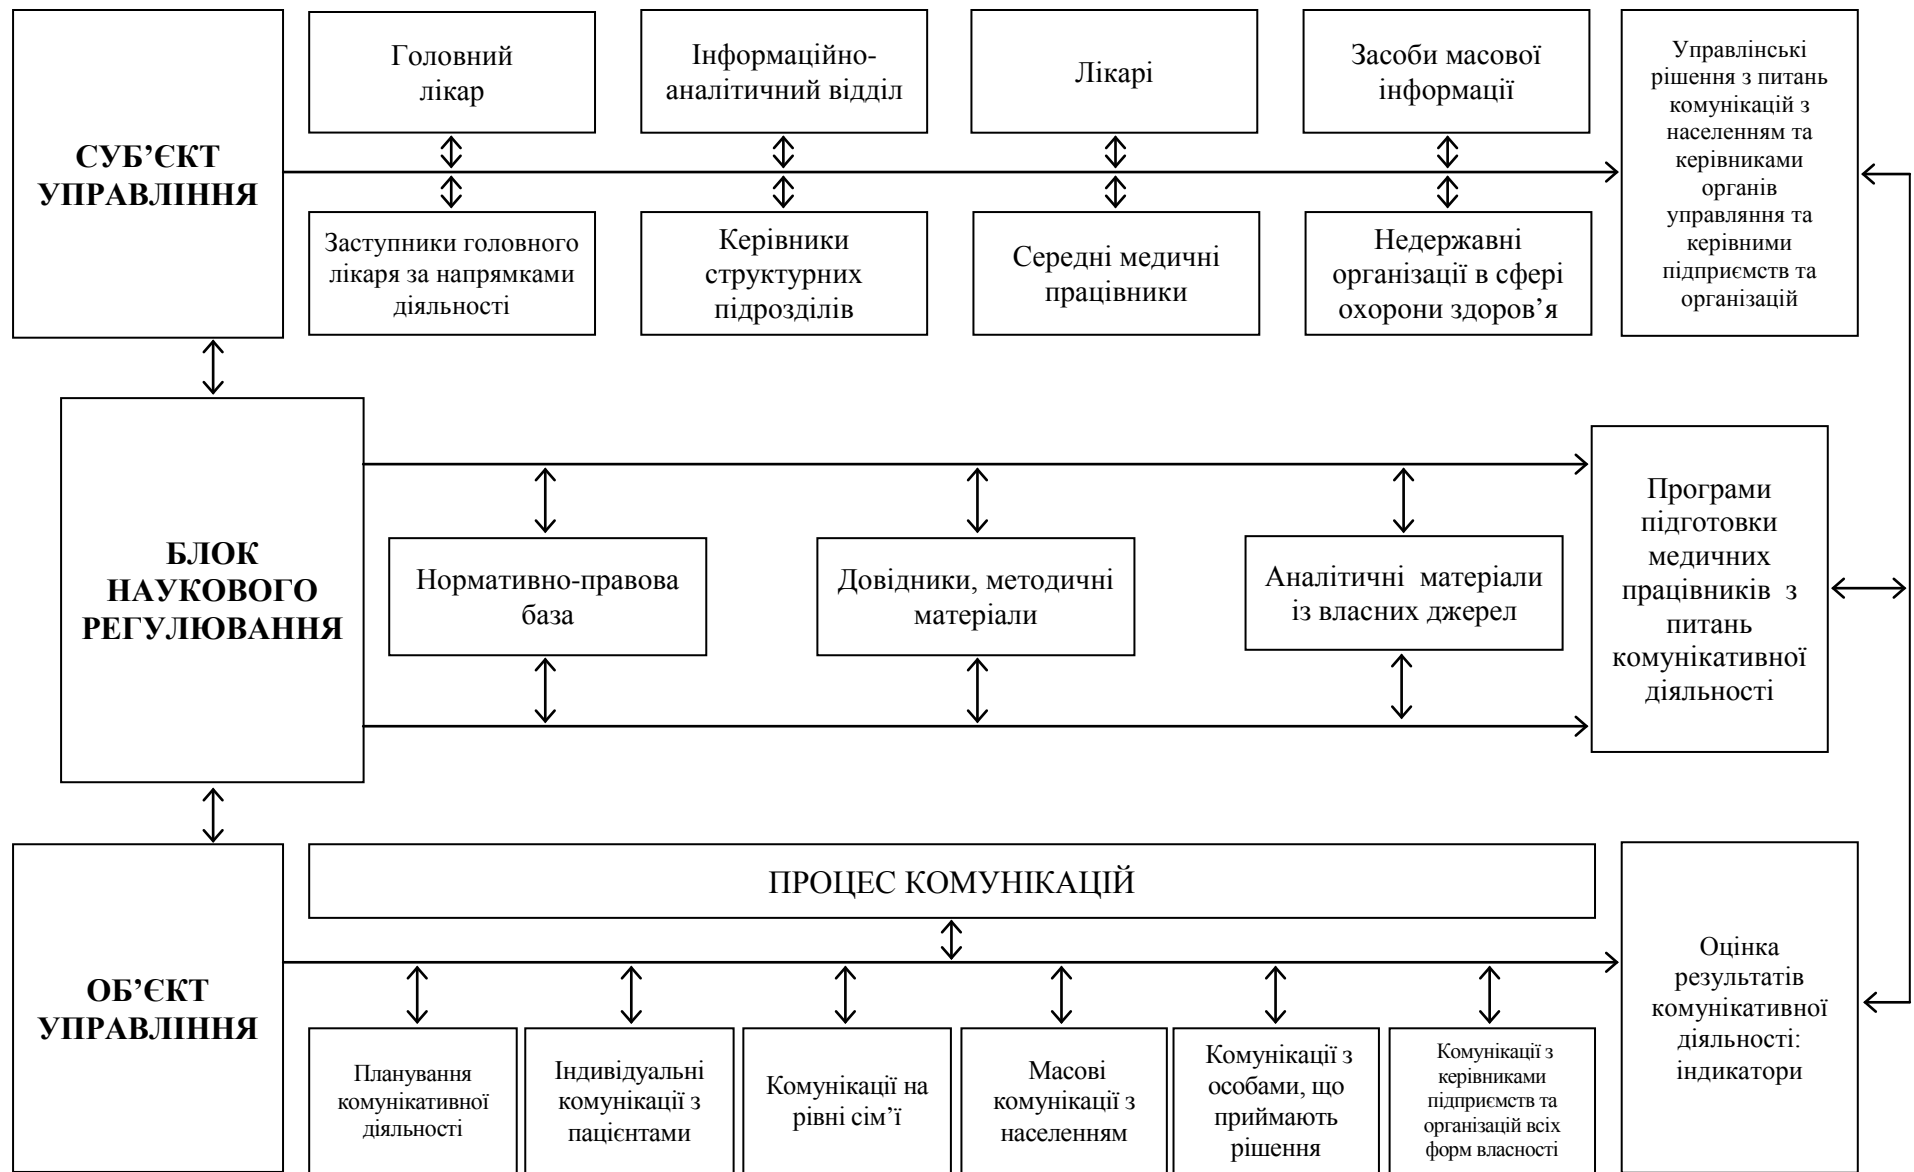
СУБ'ЄКТ УПРАВЛІННЯ

Головний лікар

Інформаційно-аналітичний відділ

Лікарі

Засоби масової інформації

Заступники головного лікаря за напрямками діяльності

Керівники структурних підрозділів

Середні медичні працівники

Недержавні організації в сфері охорони здоров'я

Управлінські рішення з питань комунікацій з населенням та керівниками органів управління та керівними підприємств та організацій

БЛОК НАУКОВОГО РЕГУЛЮВАННЯ

Нормативно-правова база

Довідники, методичні матеріали

Аналітичні матеріали із власних джерел

Програми підготовки медичних працівників з питань комунікативної діяльності

ОБ'ЄКТ УПРАВЛІННЯ

ПРОЦЕС КОМУНІКАЦІЙ

Планування комунікативної діяльності

Індивідуальні комунікації з пацієнтами

Комунікації на рівні сім'ї

Масові комунікації з населенням

Комунікації з особами, що приймають рішення

Комунікації з керівниками підприємств та організацій всіх форм власності

Оцінка результатів комунікативної діяльності: індикатори